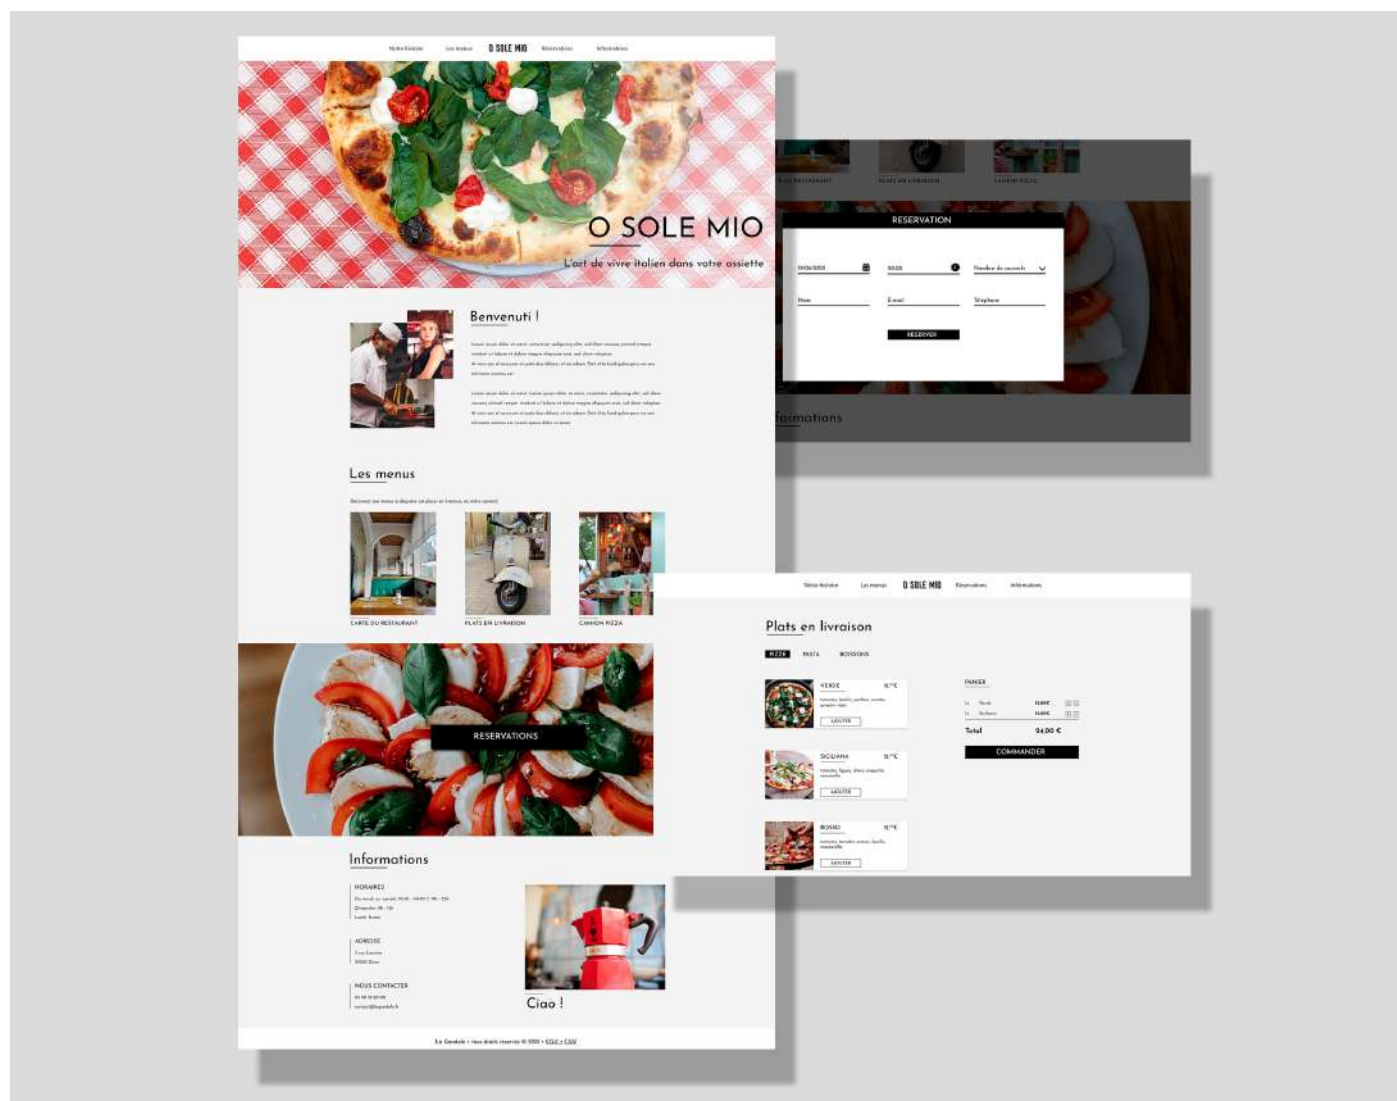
Notre histoire Les menus O SOLE MIO Réservations Informations

O SOLE MIO

L'art de vivre italien dans votre assiette

Benvenuti !

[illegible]

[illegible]

Les menus

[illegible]

CARTE DU RESTAURANT PLATS EN LIVRAISON CAMION PIZZA

RESERVATIONS

Informations

HORAIRES

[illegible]

ADRESSE

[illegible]

NOUS CONTACTER

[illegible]

Ciao !

La Gondole • tous droits réservés © 2021 • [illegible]

CARTE DU RESTAURANT PLATS EN LIVRAISON CAMION PIZZA

RESERVATION

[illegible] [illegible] Nombre de couverts

Nom E-mail Téléphone

RESERVER

Informations

Notre histoire Les menus O SOLE MIO Réservations Informations

Plats en livraison

PIZZA PASTA BOISSONS

VERDE 11,00€

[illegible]

AJOUTER

SICILIANA 11,00€

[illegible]

AJOUTER

ROSSO 11,00€

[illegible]

AJOUTER

PANIER

1x Verde 12,00€

1x Siciliana 12,00€

Total 24,00 €

COMMANDER